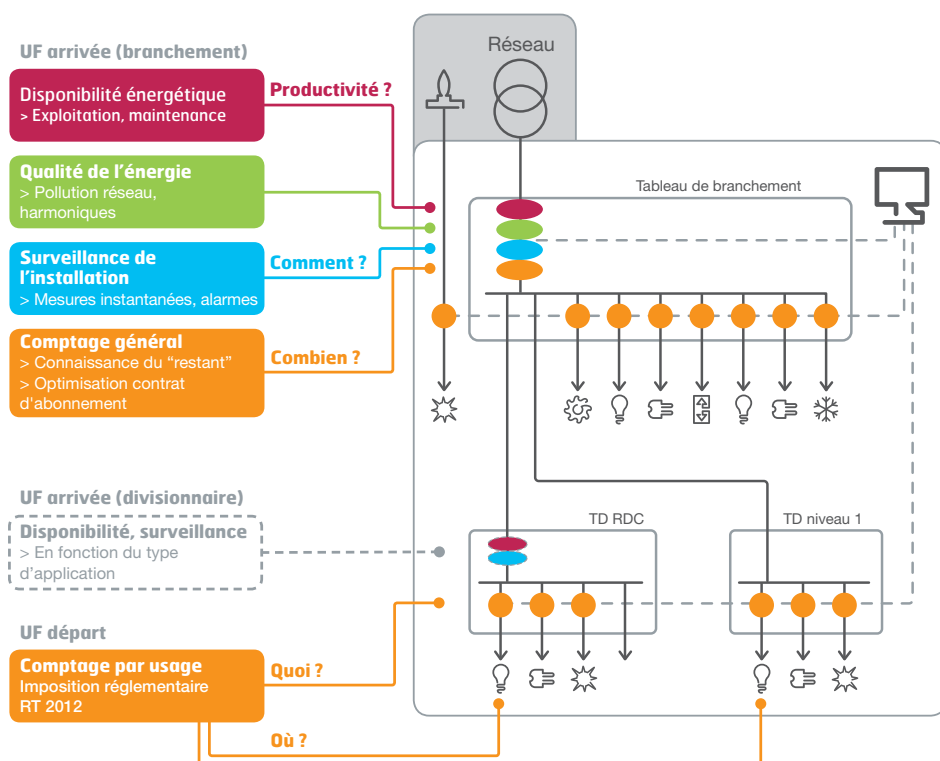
UF arrivée (branchement)

Disponibilité énergétique
> Exploitation, maintenance

Productivité ?

Qualité de l'énergie
> Pollution réseau, harmoniques

Surveillance de l'installation
> Mesures instantanées, alarmes

Comment ?

Comptage général
> Connaissance du "restant"
> Optimisation contrat d'abonnement

Combien ?

Réseau

Tableau de branchement

UF arrivée (divisionnaire)

Disponibilité, surveillance
> En fonction du type d'application

TD RDC

TD niveau 1

UF départ

Comptage par usage
Imposition réglementaire RT 2012

Quoi ?

Où ?